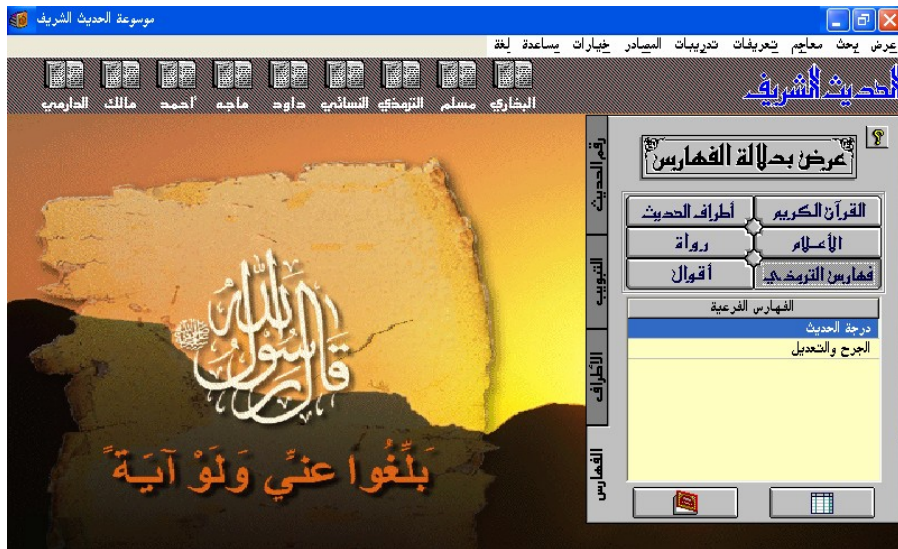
موسوعة الحديث الشريف

عرض بحث معاجم تعريفات تدريبات المصادر خيارات مساعدة لغة

الحديث الشريف

البخاري مسلم الترمذي النسائي داود ماجه أحمد مالك الدارمي

رقم الحديث
التبويب
الأطراف
الفهارس

عرض بدلالة الفهارس

القرآن الكريم
أطراف الحديث
الأعلام
رواة
فهارس الترمذي
أقوال

الفهارس الفرعية
درجة الحديث
الجرح والتعديل

قال رسول الله ﷺ
بلغوا عني ولو آية